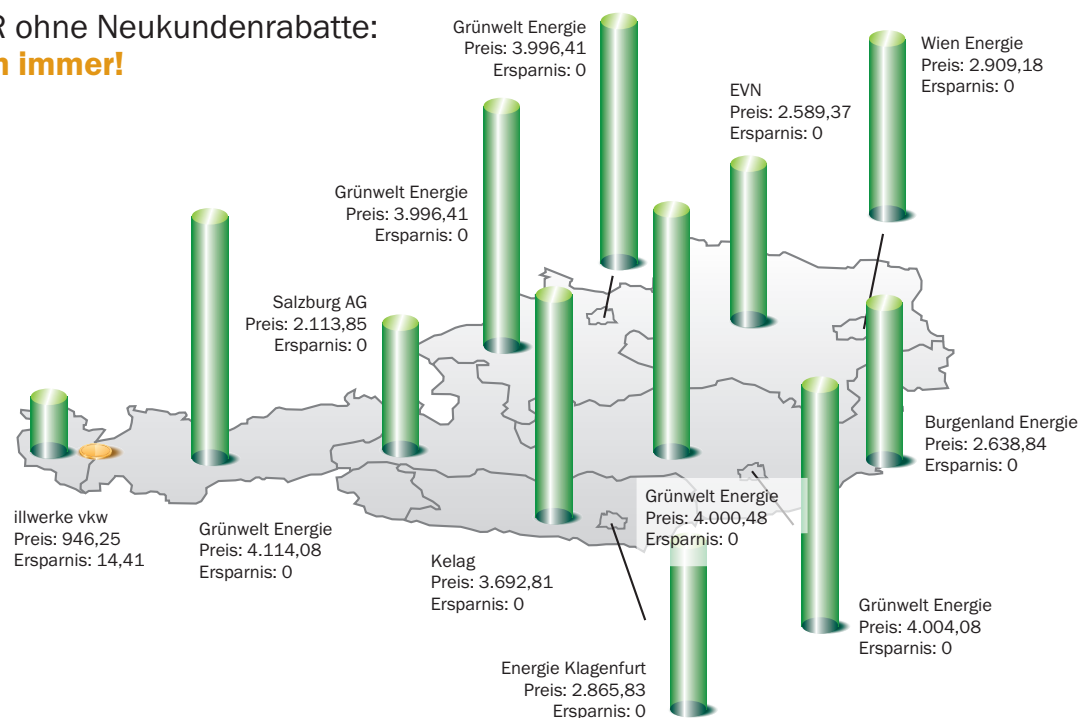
R ohne Neukundenrabatte:
n immer!

Grünwelt Energie
Preis: 3.996,41
Ersparnis: 0

Wien Energie
Preis: 2.909,18
Ersparnis: 0

EVN
Preis: 2.589,37
Ersparnis: 0

Grünwelt Energie
Preis: 3.996,41
Ersparnis: 0

Salzburg AG
Preis: 2.113,85
Ersparnis: 0

Burgenland Energie
Preis: 2.638,84
Ersparnis: 0

Grünwelt Energie
Preis: 4.000,48
Ersparnis: 0

illwerke vkw
Preis: 946,25
Ersparnis: 14,41

Grünwelt Energie
Preis: 4.114,08
Ersparnis: 0

Kelag
Preis: 3.692,81
Ersparnis: 0

Grünwelt Energie
Preis: 4.004,08
Ersparnis: 0

Energie Klagenfurt
Preis: 2.865,83
Ersparnis: 0